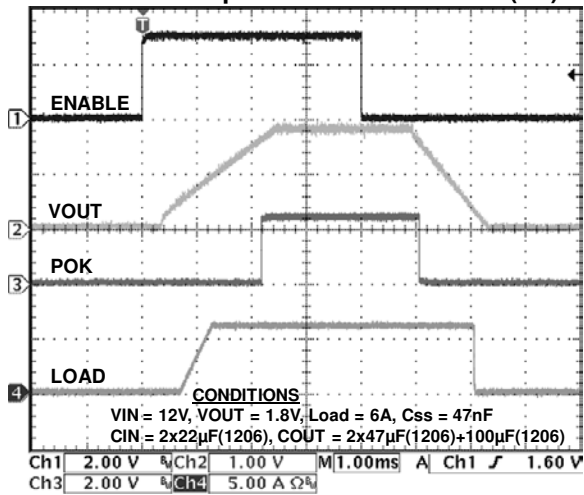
T

1 ENABLE

VOUT

2

POK

3

LOAD

4

CONDITIONS

VIN = 12V, VOUT = 1.8V, Load = 6A, Css = 47nF

CIN = 2x22µF(1206), COUT = 2x47µF(1206)+100µF(1206)

Ch1 2.00 V Ch2 1.00 V M 1.00ms A Ch1 $\mathcal{J}$ 1.60 V

Ch3 2.00 V Ch4 5.00 A $\Omega$